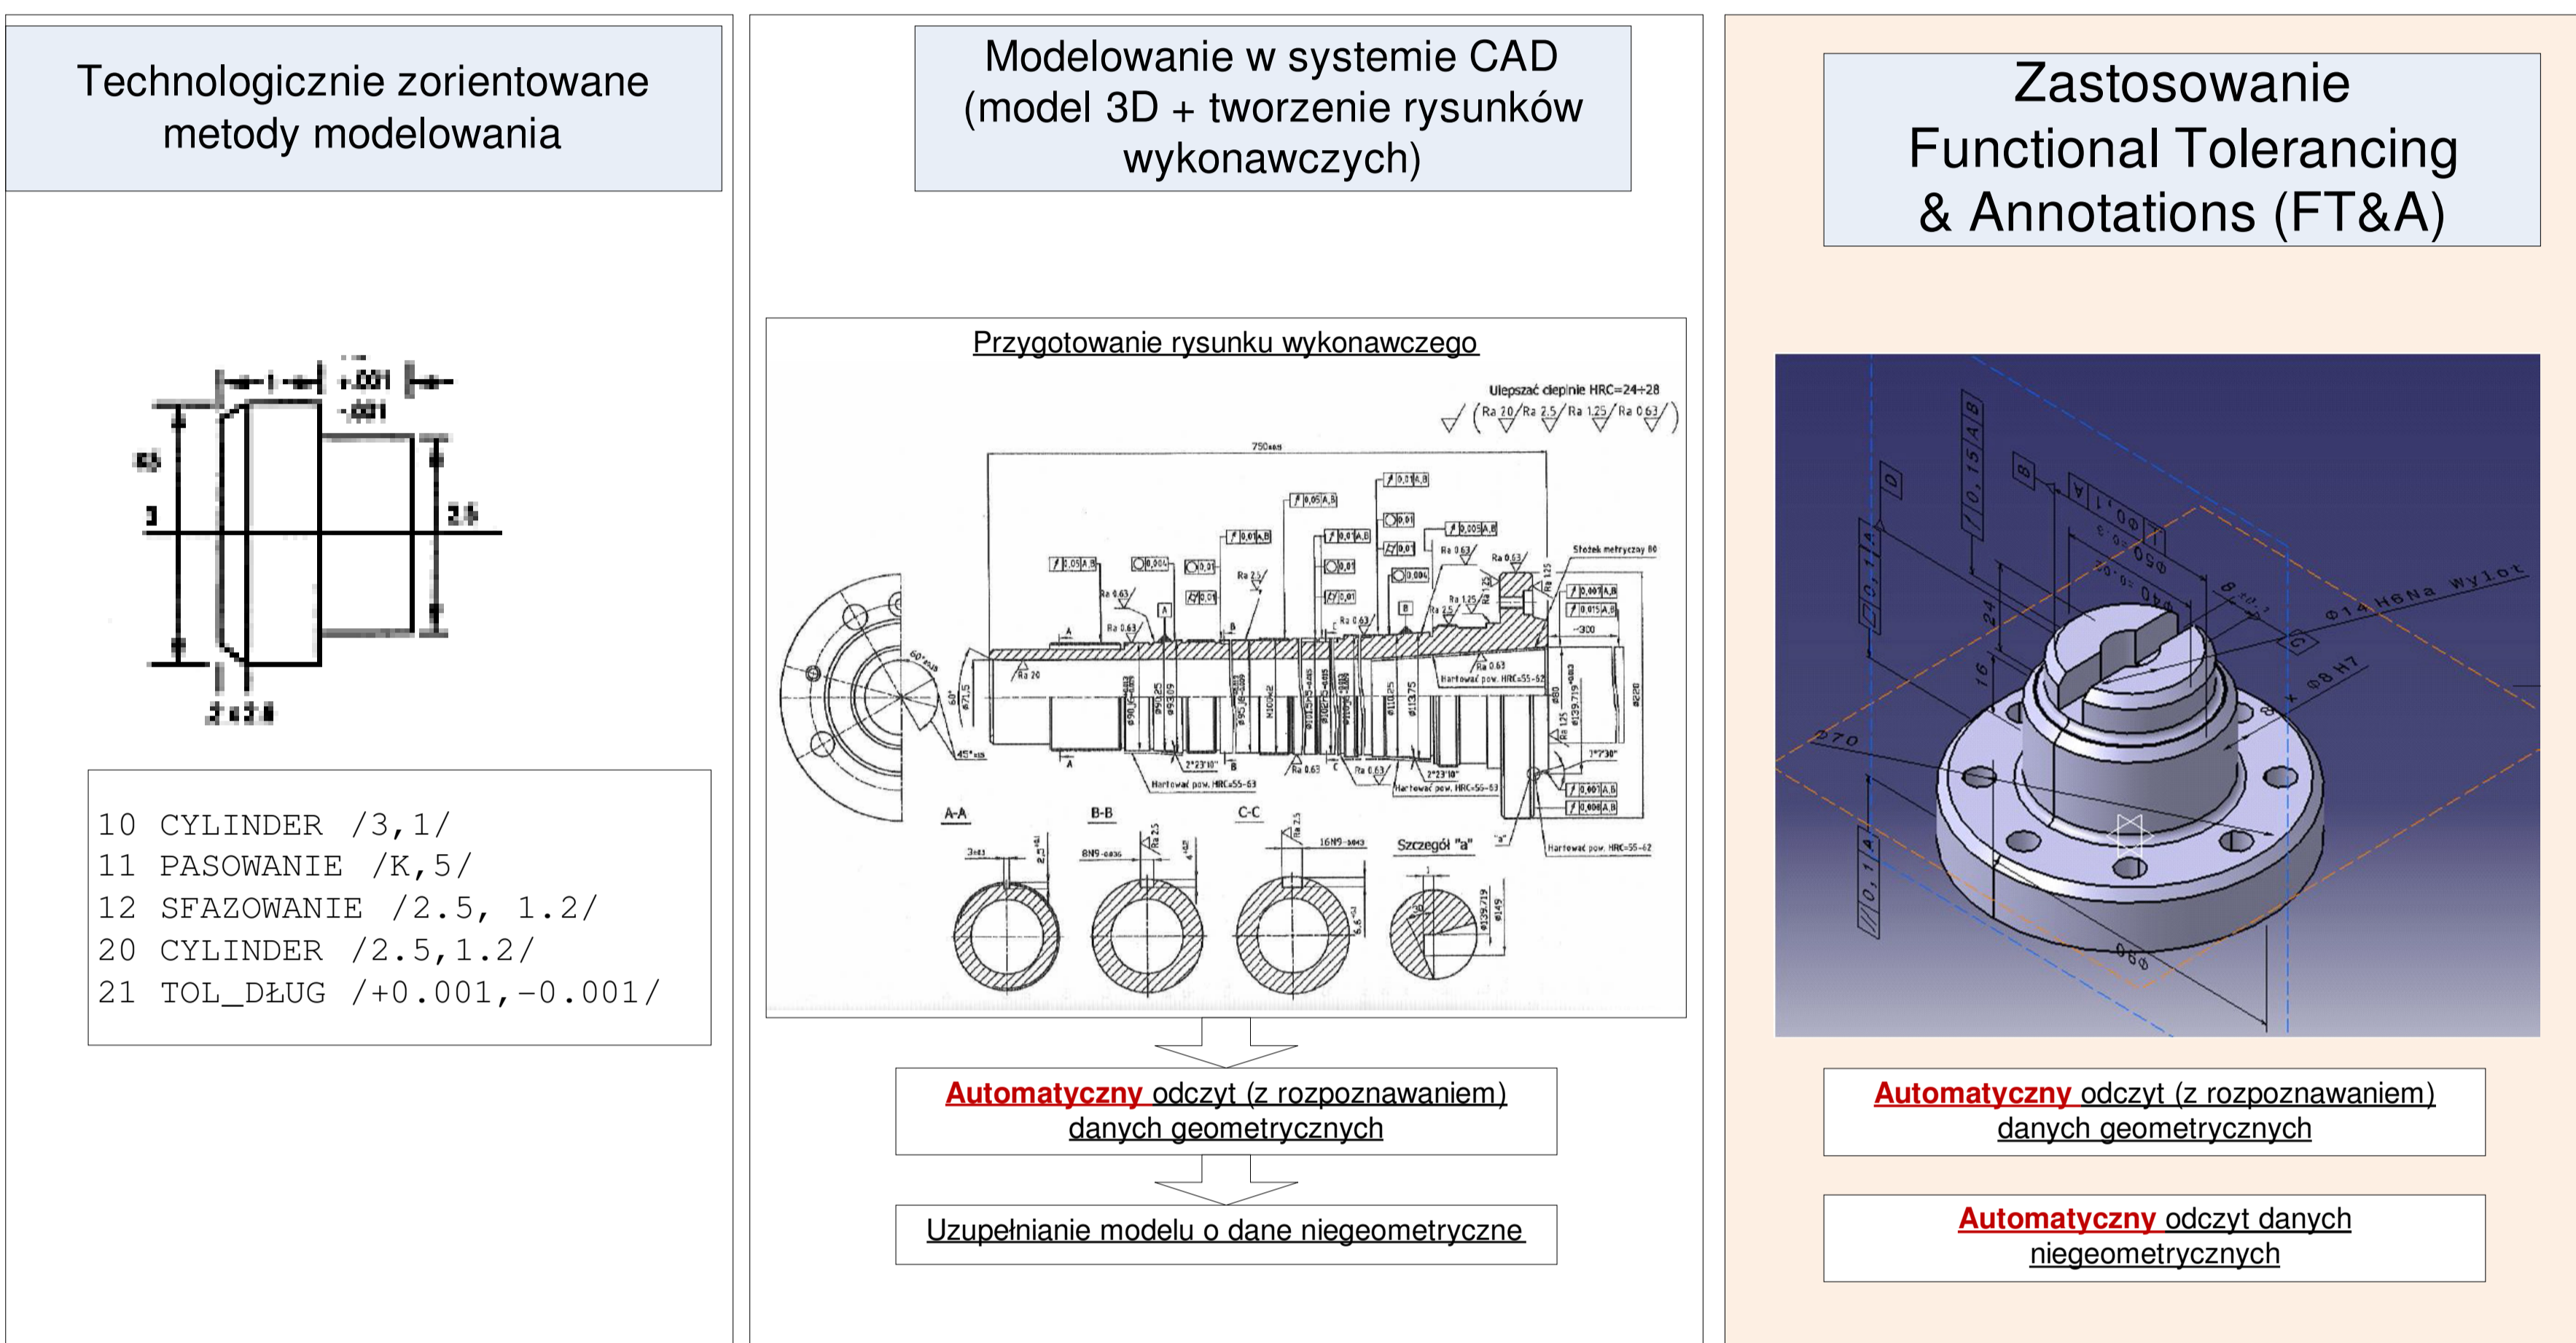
Technologicznie zorientowane metody modelowania

1 +.001 -.001

K5

3

2.5

2 x 2.6

10 CYLINDER /3,1/
11 PASOWANIE /K,5/
12 SFAZOWANIE /2.5, 1.2/
20 CYLINDER /2.5,1.2/
21 TOL_DŁUG /+0.001,-0.001/

Modelowanie w systemie CAD (model 3D + tworzenie rysunków wykonawczych)

Przygotowanie rysunku wykonawczego

Ulepszać cieplnie HRC=24÷28

Ra 20 Ra 2.5 Ra 1.25 Ra 0.63

A-A B-B C-C Szczegół "a"

Hartować pow. HRC=55-63

Automatyczny odczyt (z rozpoznawaniem) danych geometrycznych

Uzupełnianie modelu o dane niegeometryczne

Zastosowanie Functional Tolerancing & Annotations (FT&A)

Φ14 H6Na wylot

Φ8 H7

Φ70

Automatyczny odczyt (z rozpoznawaniem) danych geometrycznych

Automatyczny odczyt danych niegeometrycznych